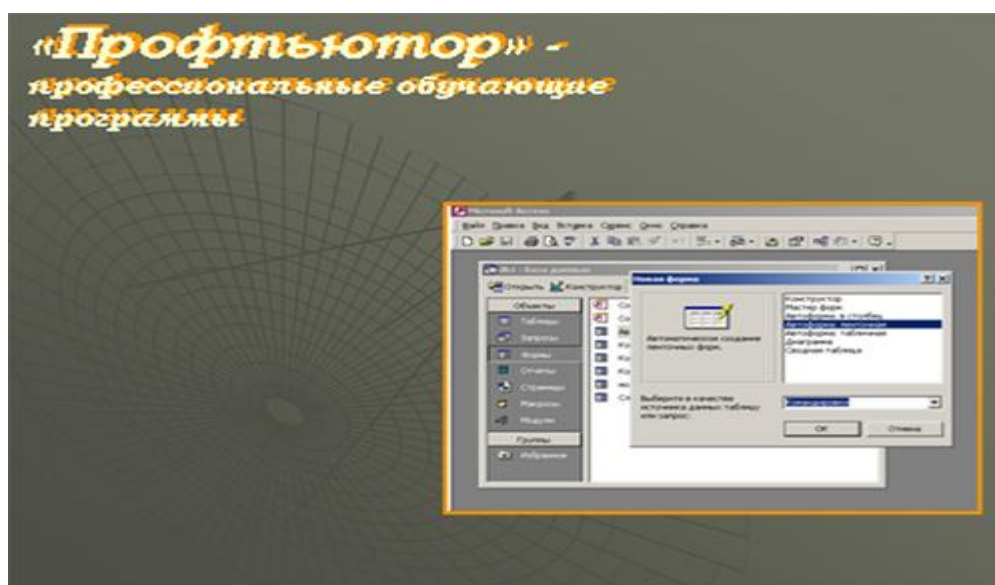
«Профтьютор» - профессиональные обучающие программы

Microsoft Access
Файл Правка Вид Вставка Сервис Окно Справка

Открыть Конструктор
Объекты
Таблицы
Запросы
Формы
Отчеты
Страницы
Макросы
Модули
Группы
Избранное

Новая форма
Автоматическое создание ленточных форм.
Конструктор
Мастер форм
Автоформа: в столбец
Автоформа: ленточная
Автоформа: табличная
Диаграмма
Сводная таблица
Выберите в качестве источника данных таблицу или запрос:
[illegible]
OK
Отмена